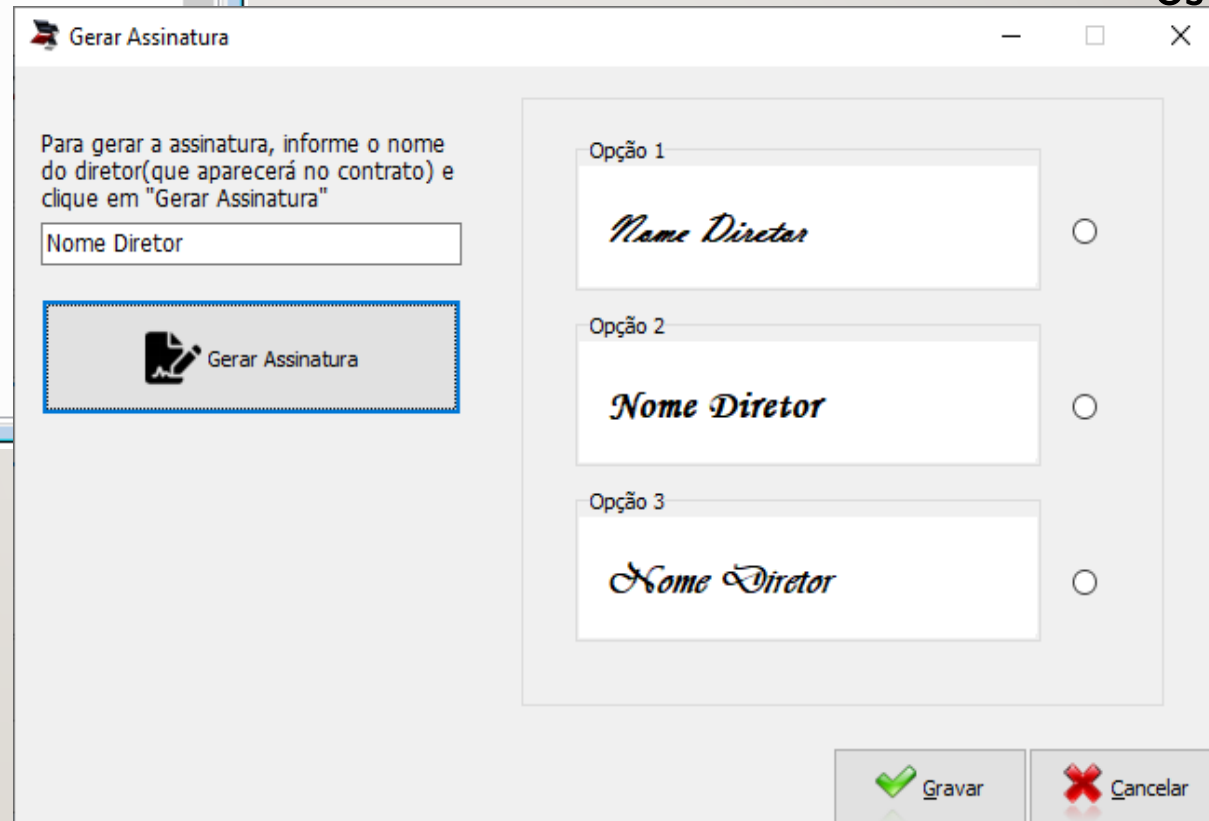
Gerar Assinatura

Para gerar a assinatura, informe o nome do diretor(que aparecerá no contrato) e clique em "Gerar Assinatura"

Nome Diretor

Gerar Assinatura

Opção 1

Nome Diretor

Opção 2

Nome Diretor

Opção 3

Nome Diretor

Gravar

Cancelar